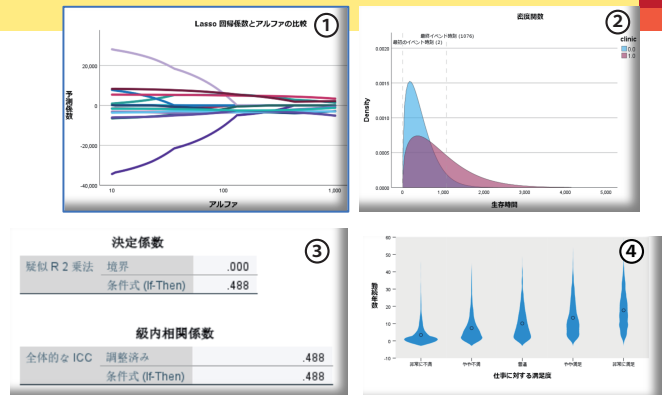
Lasso 回帰係数とアルファの比較
①
20,000
0
-20,000
-40,000
予測係数
10
100
1,000
アルファ

②
密度関数
最終イベント時刻 (1576)
最初のイベント時刻 (2)
clinic
0.0
1.0
0.0020
0.0015
0.0010
0.0005
0.0000
Density
0
1,000
2,000
3,000
4,000
5,000
生存時間

③
決定係数
| 疑似 R 2 乗法 | 境界 | .000 |
|---|---|---|
| | 条件式 (If-Then) | .488 |

級内相関係数
| 全体的な ICC | 調整済み | .488 |
|---|---|---|
| | 条件式 (If-Then) | .488 |

④
勤続年数
40
30
20
10
0
-10
非常に不満
やや不満
普通
やや満足
非常に満足
仕事に対する満足度